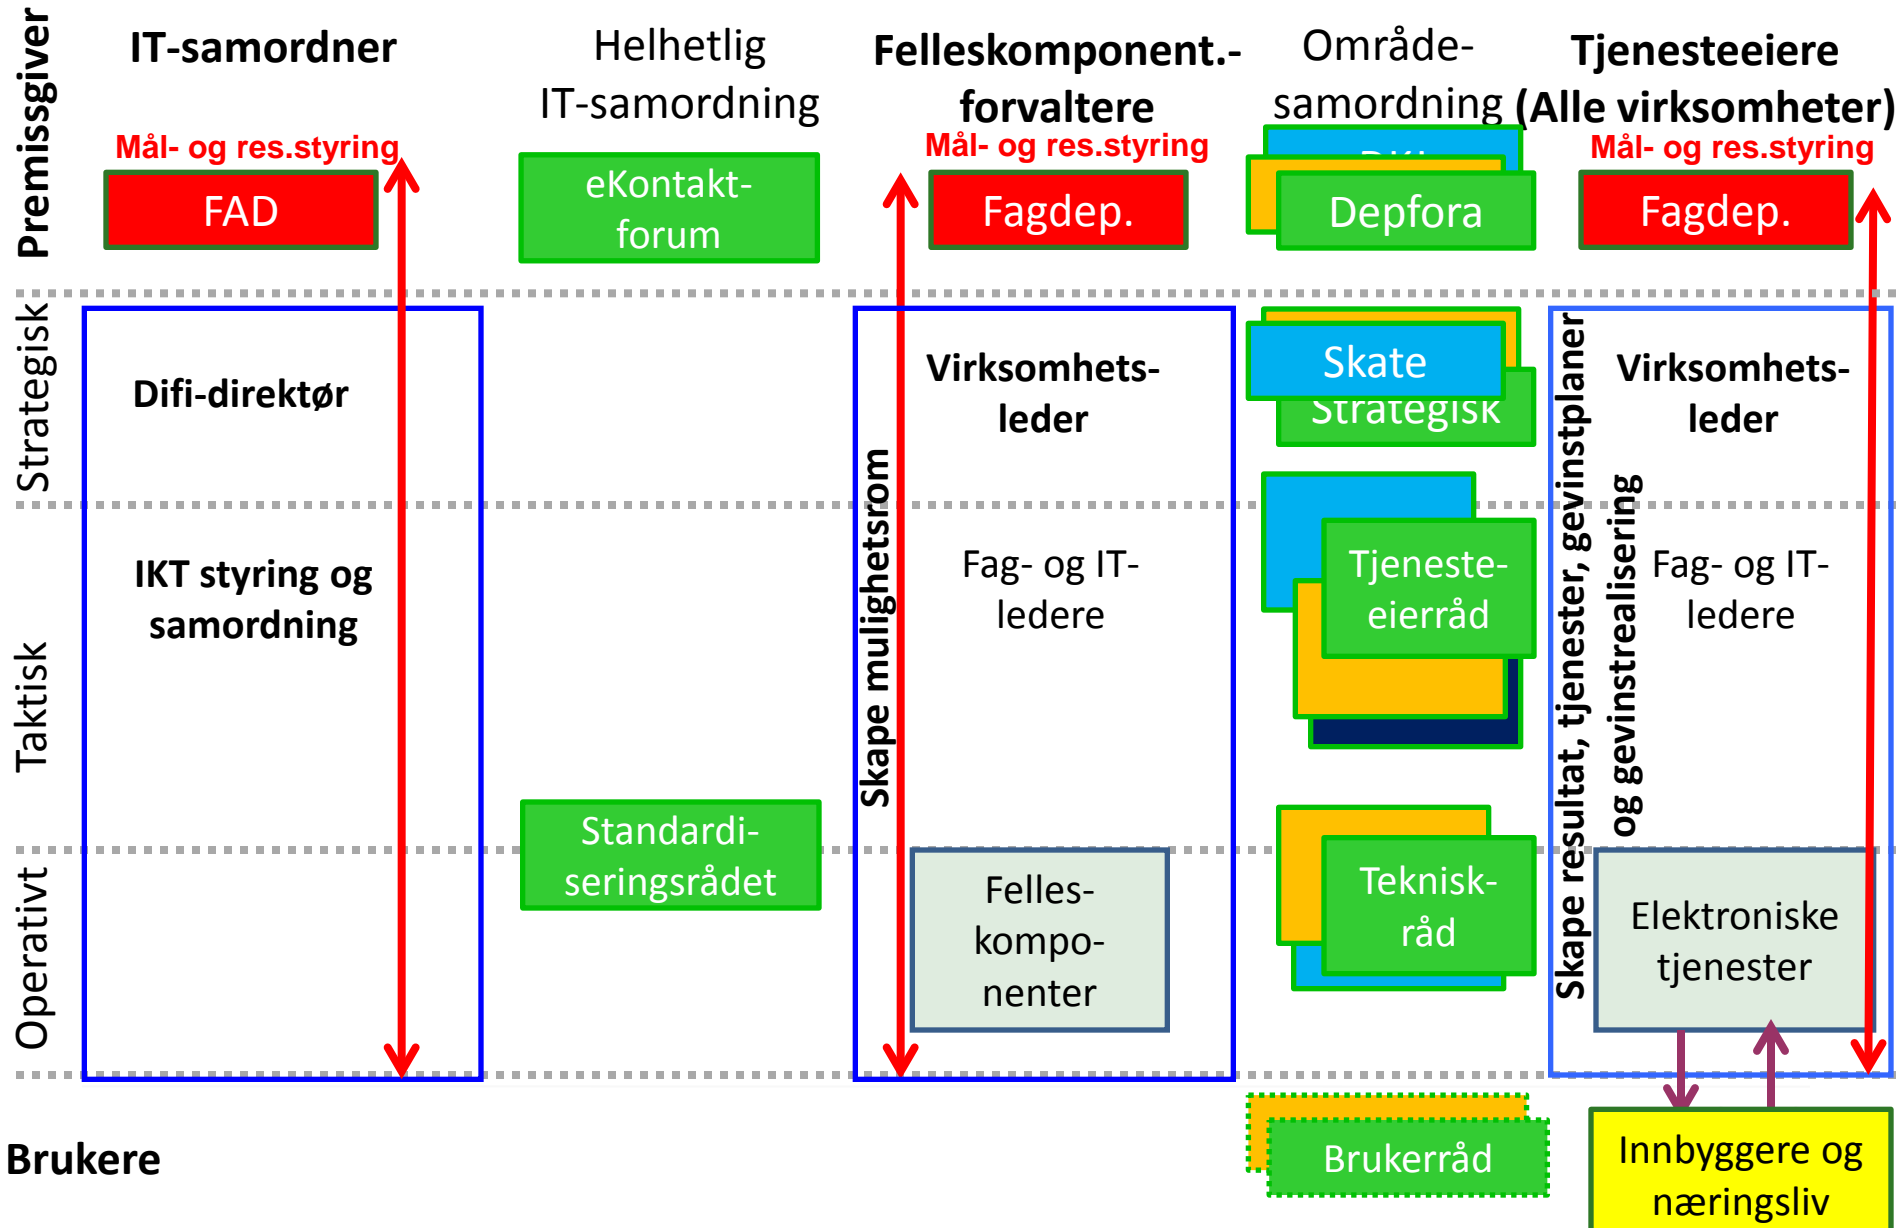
Premissgiver

IT-samordner

Helhetlig IT-samordning

Felleskomponent.-forvaltere

Område-samordning

Tjenesteeiere (Alle virksomheter)

Mål- og res.styring

FAD

eKontakt-forum

Mål- og res.styring

Fagdep.

Depfora

Mål- og res.styring

Fagdep.

Strategisk

Difi-direktør

Virksomhets-leder

Skate

Strategisk

Virksomhets-leder

Taktisk

IKT styring og samordning

Skape mulighetsrom

Fag- og IT-ledere

Tjeneste-eierråd

Skape resultat, tjenester, gevinstplaner og gevinstrealisering

Fag- og IT-ledere

Operativt

Standardi-seringsrådet

Felles-kompo-nenter

Teknisk-råd

Elektroniske tjenester

Brukere

Brukerråd

Innbyggere og næringsliv